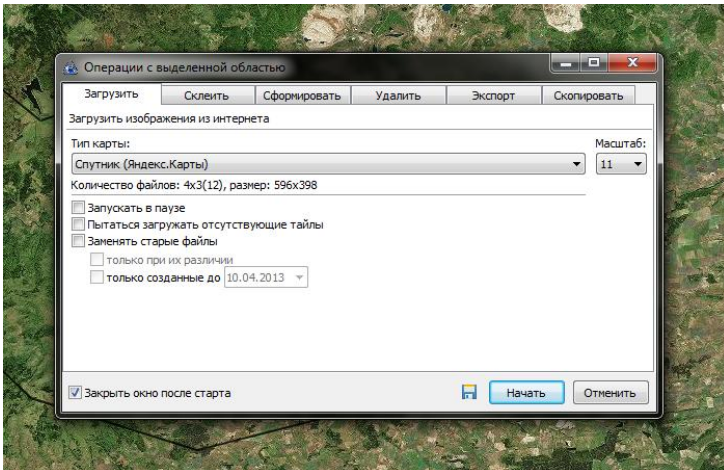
Операции с выделенной областью

Загрузить | Склеить | Сформировать | Удалить | Экспорт | Скопировать

Загрузить изображения из интернета

Тип карты:
Спутник (Яндекс.Карты)

Масштаб:
11

Количество файлов: 4x3(12), размер: 596x398

Запускать в паузе
Пытаться загружать отсутствующие тайлы
Заменять старые файлы
только при их различии
только созданные до 10.04.2013

Закрыть окно после старта

Начать
Отменить